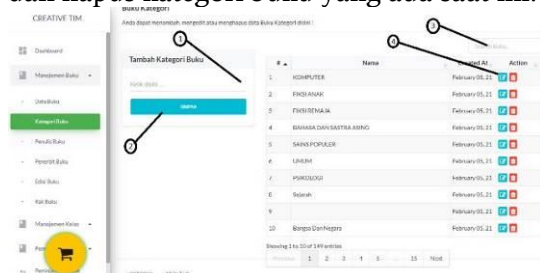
dan hapus kategori buku yang ada saat ini.

CREATIVE TIM

Dashboard

Manajemen Buku

Data Buku

Kategori Buku

Penulis Buku

Penerbit Buku

Edisi Buku

Rak Buku

Manajemen Kelas

Buku Kategori

Anda dapat menambah, mengedit atau menghapus data Buku Kategori disini !

Tambah Kategori Buku

Ketik disini ...

SIMPAN

1

2

3

4

Search

| # | Nama | Created At | Action |
|---|---|---|---|
| 1 | KOMPUTER | February 05, 21 | |
| 2 | FIKSI ANAK | February 05, 21 | |
| 3 | FIKSI REMAJA | February 05, 21 | |
| 4 | BAHASA DAN SASTRA ASING | February 05, 21 | |
| 5 | SAINS POPULER | February 05, 21 | |
| 6 | UMUM | February 05, 21 | |
| 7 | PSIKOLOGI | February 05, 21 | |
| 8 | Sejarah | February 05, 21 | |
| 9 | | February 05, 21 | |
| 10 | Bangsa Dan Negara | February 05, 21 | |

Showing 1 to 10 of 149 entries

Previous 1 2 3 4 5 ... 15 Next